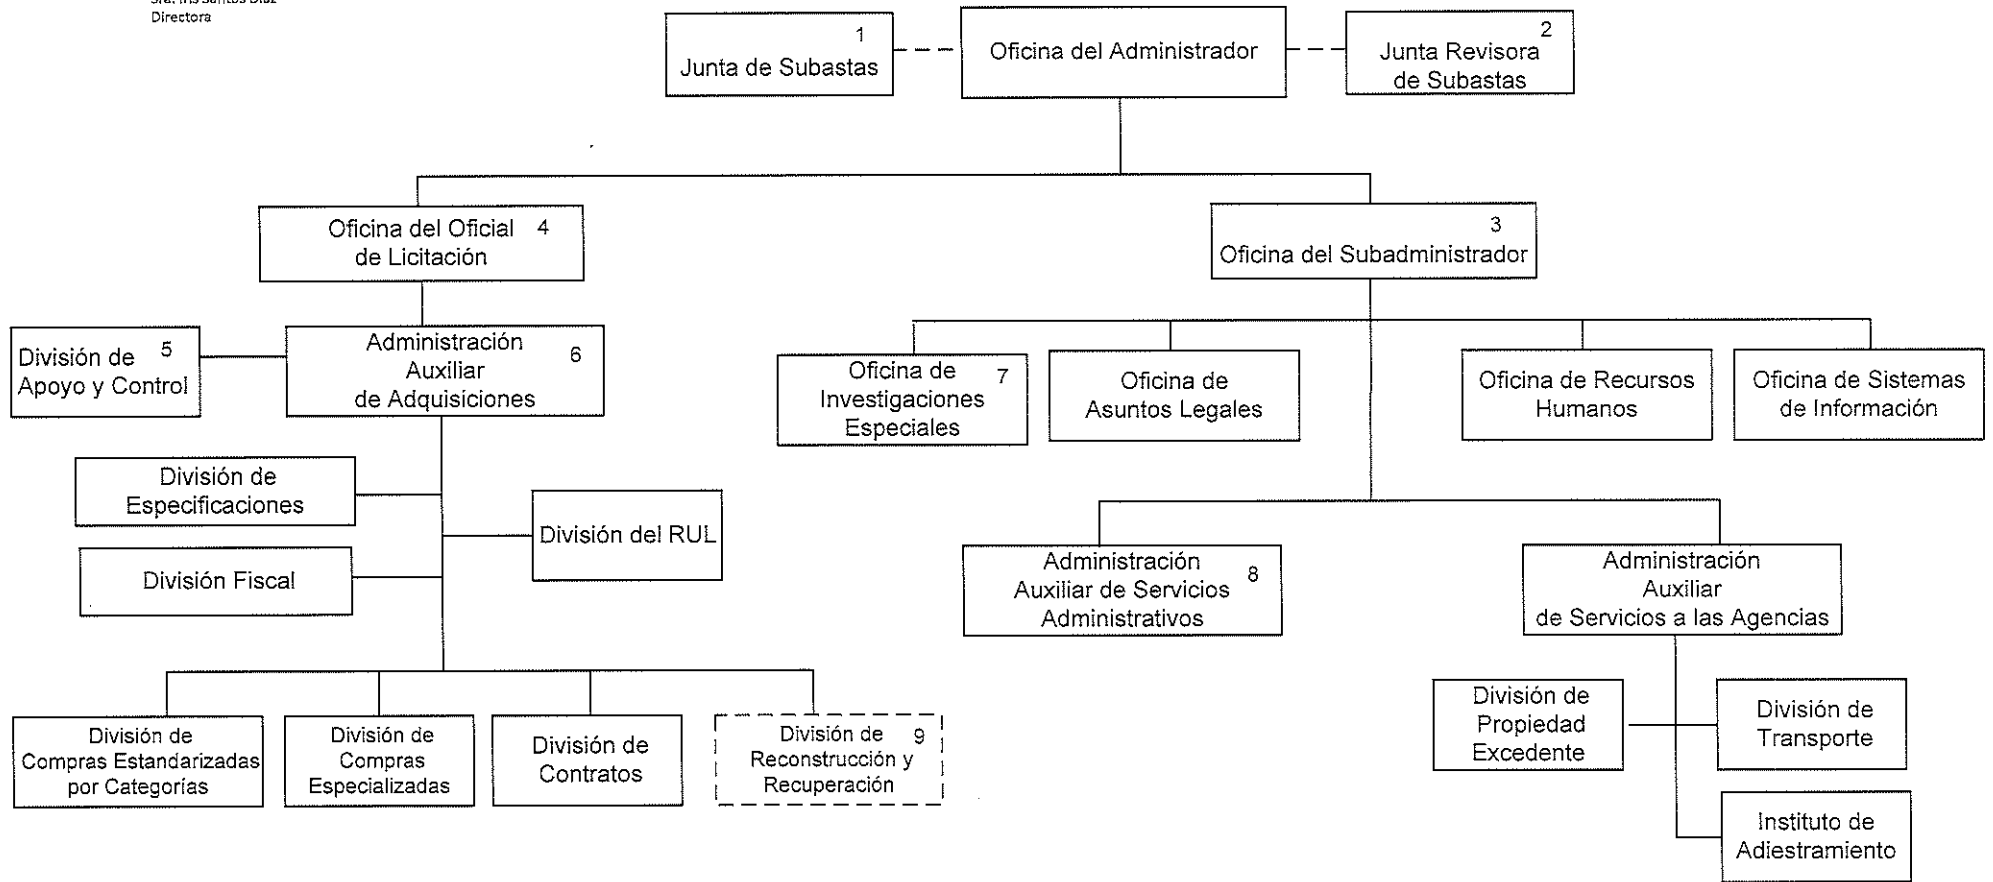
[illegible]
Directora

1
Junta de Subastas

Oficina del Administrador

2
Junta Revisora de Subastas

Oficina del Oficial de Licitación 4

3
Oficina del Subadministrador

División de Apoyo y Control 5

Administración Auxiliar de Adquisiciones 6

Oficina de Investigaciones Especiales 7

Oficina de Asuntos Legales

Oficina de Recursos Humanos

Oficina de Sistemas de Información

División de Especificaciones

División del RUL

División Fiscal

Administración Auxiliar de Servicios Administrativos 8

Administración Auxiliar de Servicios a las Agencias

División de Compras Estandarizadas por Categorías

División de Compras Especializadas

División de Contratos

División de Reconstrucción y Recuperación 9

División de Propiedad Excedente

División de Transporte

Instituto de Adiestramiento